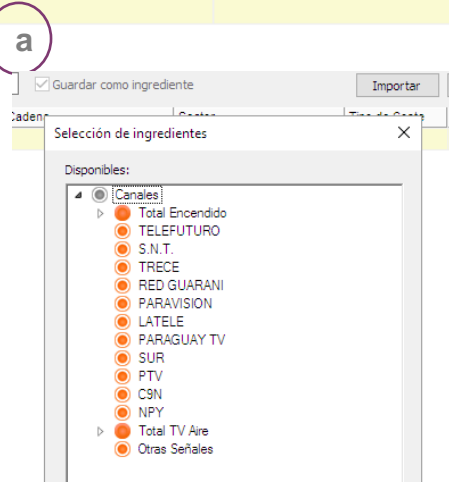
a

Guardar como ingrediente

Importar

Cadena

Selección de ingredientes

Disponibles:

Canales
Total Encendido
TELEFUTURO
S.N.T.
TRECE
RED GUARANI
PARAVISION
LATELE
PARAGUAY TV
SUR
PTV
C9N
NPY
Total TV Aire
Otras Señales